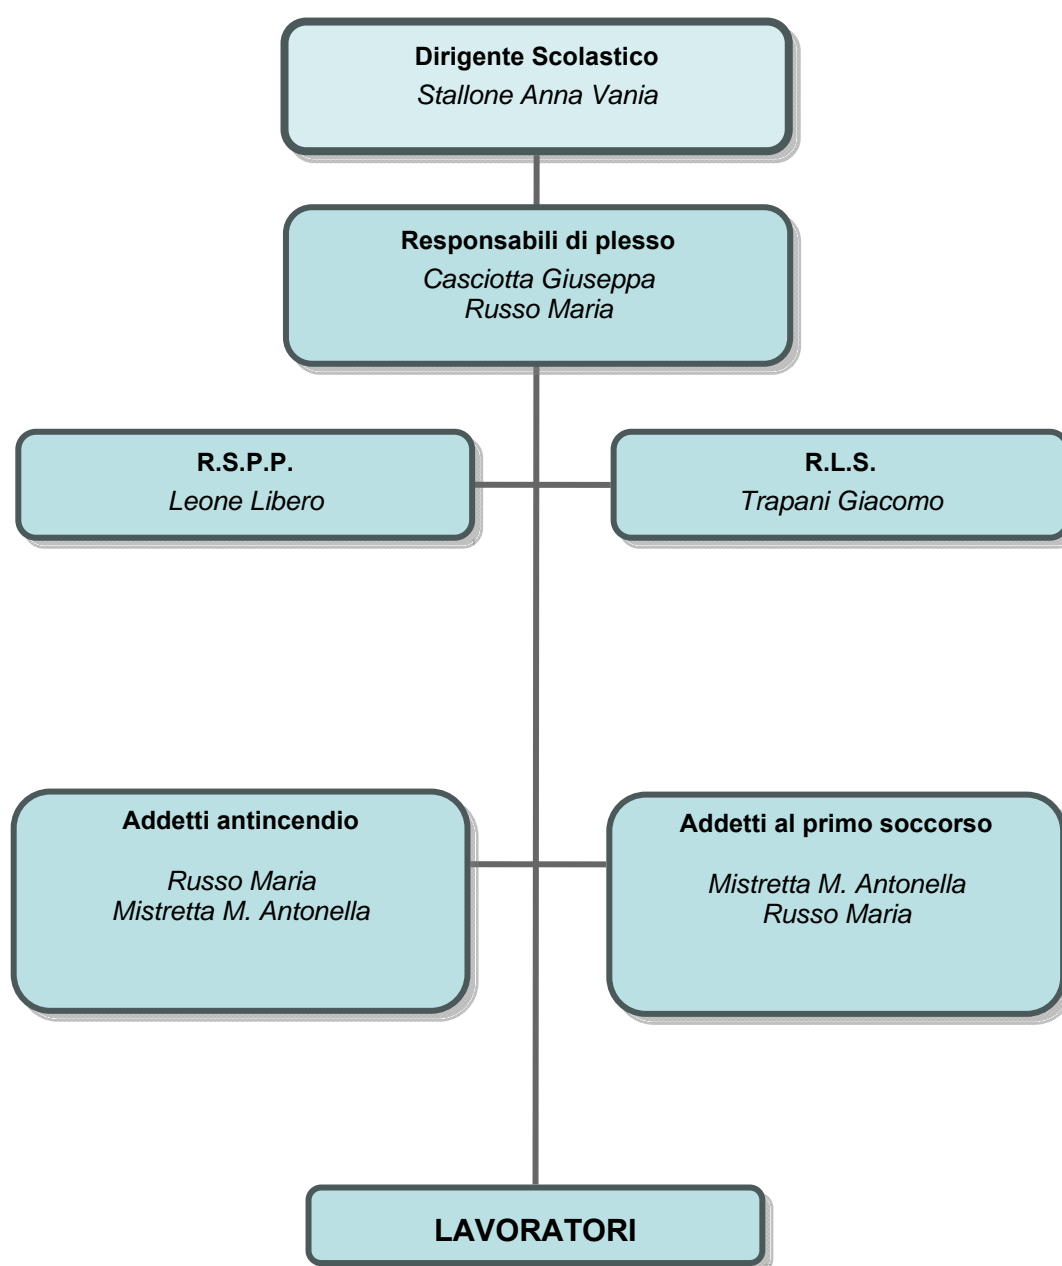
Dirigente Scolastico
Stallone Anna Vania

Responsabili di plesso
Casciotta Giuseppa
Russo Maria

R.S.P.P.
Leone Libero

R.L.S.
Trapani Giacomo

Addetti antincendio
Russo Maria
Mistretta M. Antonella

Addetti al primo soccorso
Mistretta M. Antonella
Russo Maria

LAVORATORI